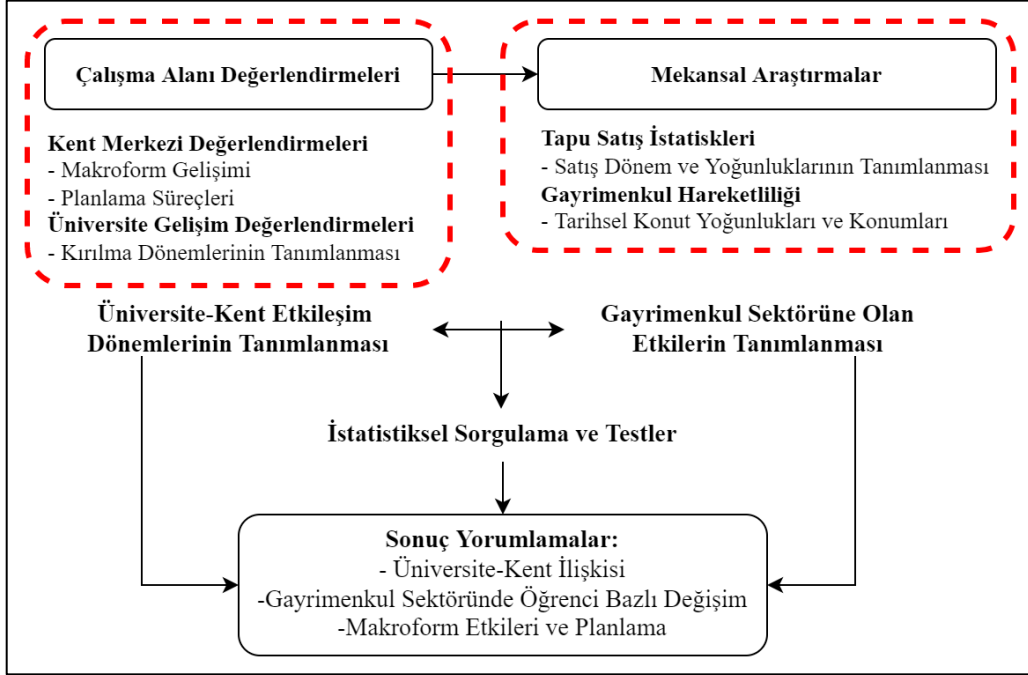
Çalışma Alanı Değerlendirmeleri

Kent Merkezi Değerlendirmeleri
- Makroform Gelişimi
- Planlama Süreçleri
Üniversite Gelişim Değerlendirmeleri
- Kırılma Dönemlerinin Tanımlanması

Mekansal Araştırmalar

Tapu Satış İstatiskleri
- Satış Dönem ve Yoğunluklarının Tanımlanması
Gayrimenkul Hareketliliği
- Tarihsel Konut Yoğunlukları ve Konumları

Üniversite-Kent Etkileşim Dönemlerinin Tanımlanması

Gayrimenkul Sektörüne Olan Etkilerin Tanımlanması

İstatistiksel Sorgulama ve Testler

Sonuç Yorumlamalar:
- Üniversite-Kent İlişkisi
-Gayrimenkul Sektöründe Öğrenci Bazlı Değişim
-Makroform Etkileri ve Planlama